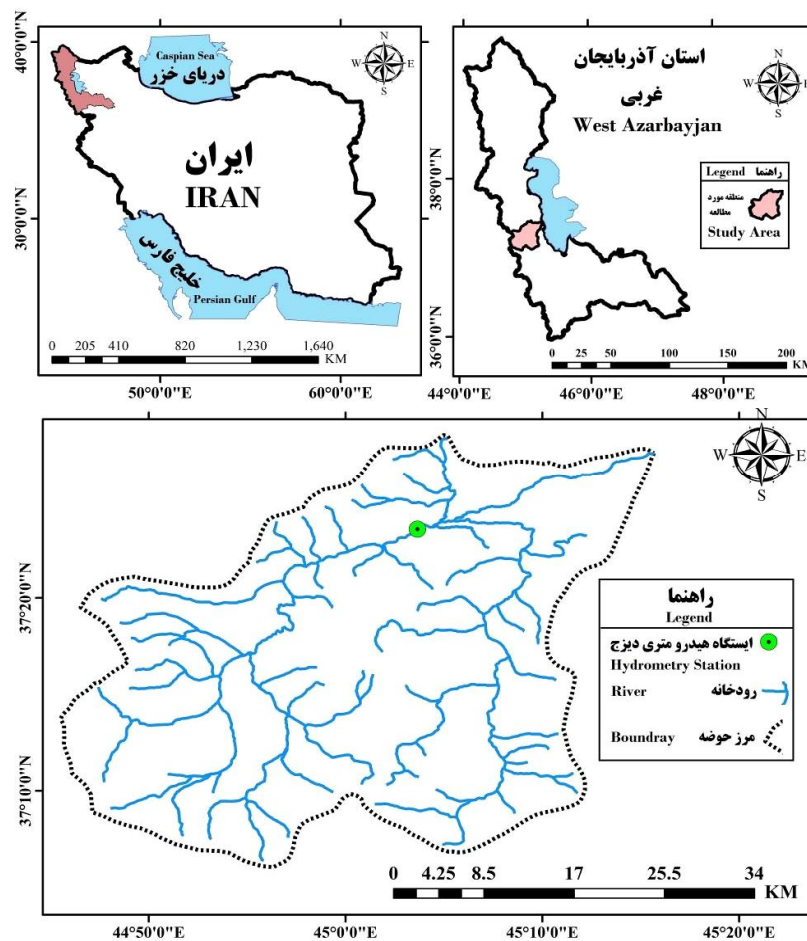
40°0'0"N
30°0'0"N
Caspian Sea
دریای خزر
ایران
IRAN
خلیج فارس
Persian Gulf
N
W E
S
0 205 410 820 1,230 1,640
KM
50°0'0"E
60°0'0"E

استان آذربایجان
غربی
West Azarbayjan
N
W E
S
38°0'0"N
36°0'0"N
Legend راهنما
منطقه مورد مطالعه
Study Area
0 25 50 100 150 200
KM
44°0'0"E
46°0'0"E
48°0'0"E

N
W E
S
37°20'0"N
37°10'0"N
راهنما
Legend
ایستگاه هیدرو متری دیزج
Hydrometry Station
River رودخانه
Boundray مرز حوضه
0 4.25 8.5 17 25.5 34
KM
44°50'0"E
45°0'0"E
45°10'0"E
45°20'0"E